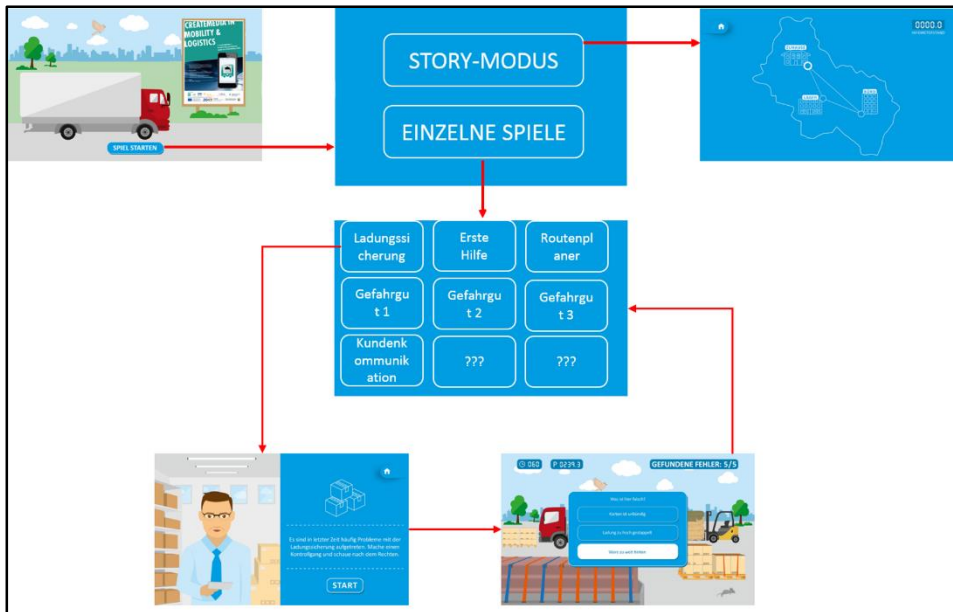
CREATEMEDIA IN MOBILITY & LOGISTICS

SPIEL STARTEN

STORY-MODUS

EINZELNE SPIELE

0000.0

Ladungssicherung

Erste Hilfe

Routenplaner

Gefahrgut 1

Gefahrgut 2

Gefahrgut 3

Kundenkommunikation

???

???

Es sind in letzter Zeit häufig Probleme mit der Ladungssicherung aufgetreten. Mache einen Kontrollgang und schaue nach dem Rechten.

START

060

P 0239.3

GEFUNDENE FEHLER: 5/5

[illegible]

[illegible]

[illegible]

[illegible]